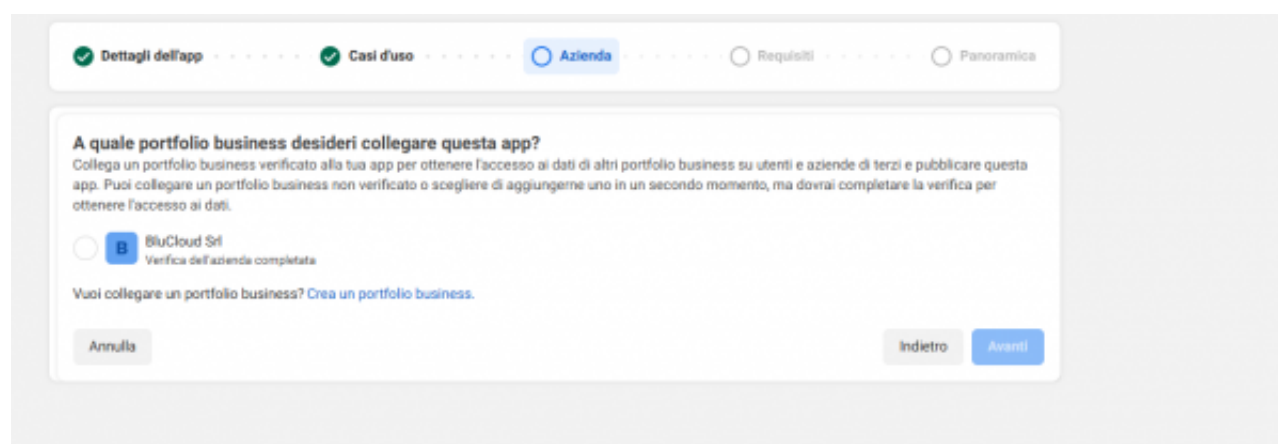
Dettagli dell'app
Casi d'uso
Azienda
Requisiti
Panoramica

A quale portfolio business desideri collegare questa app?
Collega un portfolio business verificato alla tua app per ottenere l'accesso ai dati di altri portfolio business su utenti e aziende di terzi e pubblicare questa app. Puoi collegare un portfolio business non verificato o scegliere di aggiungerne uno in un secondo momento, ma dovrai completare la verifica per ottenere l'accesso ai dati.

B
BluCloud Srl
Verifica dell'azienda completata

Vuoi collegare un portfolio business? Crea un portfolio business.

Annulla
Indietro
Avanti